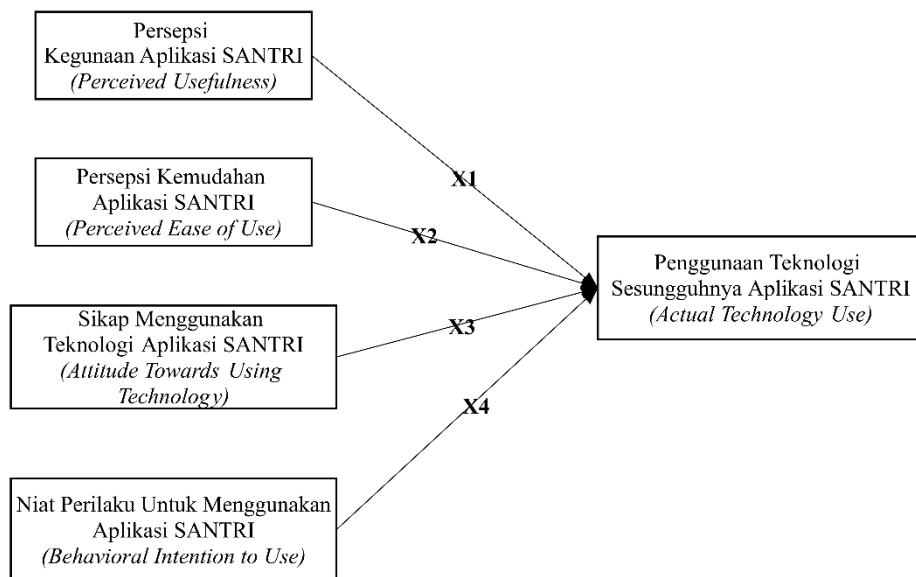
Persepsi Kegunaan Aplikasi SANTRI (Perceived Usefulness)

Persepsi Kemudahan Aplikasi SANTRI (Perceived Ease of Use)

Sikap Menggunakan Teknologi Aplikasi SANTRI (Attitude Towards Using Technology)

Niat Perilaku Untuk Menggunakan Aplikasi SANTRI (Behavioral Intention to Use)

X1

X2

X3

X4

Penggunaan Teknologi Sesungguhnya Aplikasi SANTRI (Actual Technology Use)